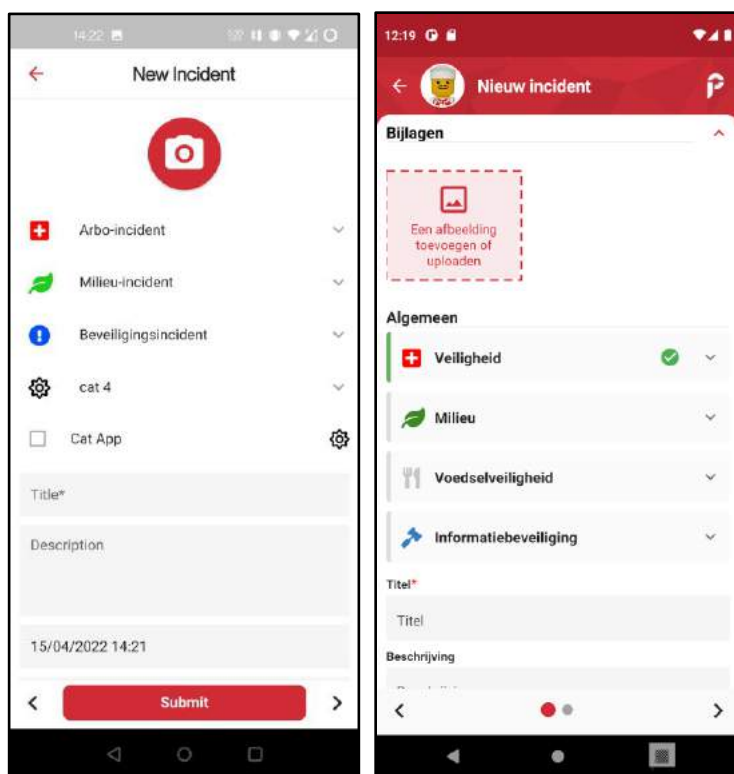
14:22

New Incident

Arbo-incident

Milieu-incident

Beveiligingsincident

cat 4

Cat App

Title*

Description

15/04/2022 14:21

Submit

12:19

Nieuw incident

Bijlagen

Een afbeelding toevoegen of uploaden

Algemeen

Veiligheid

Milieu

Voedselveiligheid

Informatiebeveiliging

Titel*

Titel

Beschrijving

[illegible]